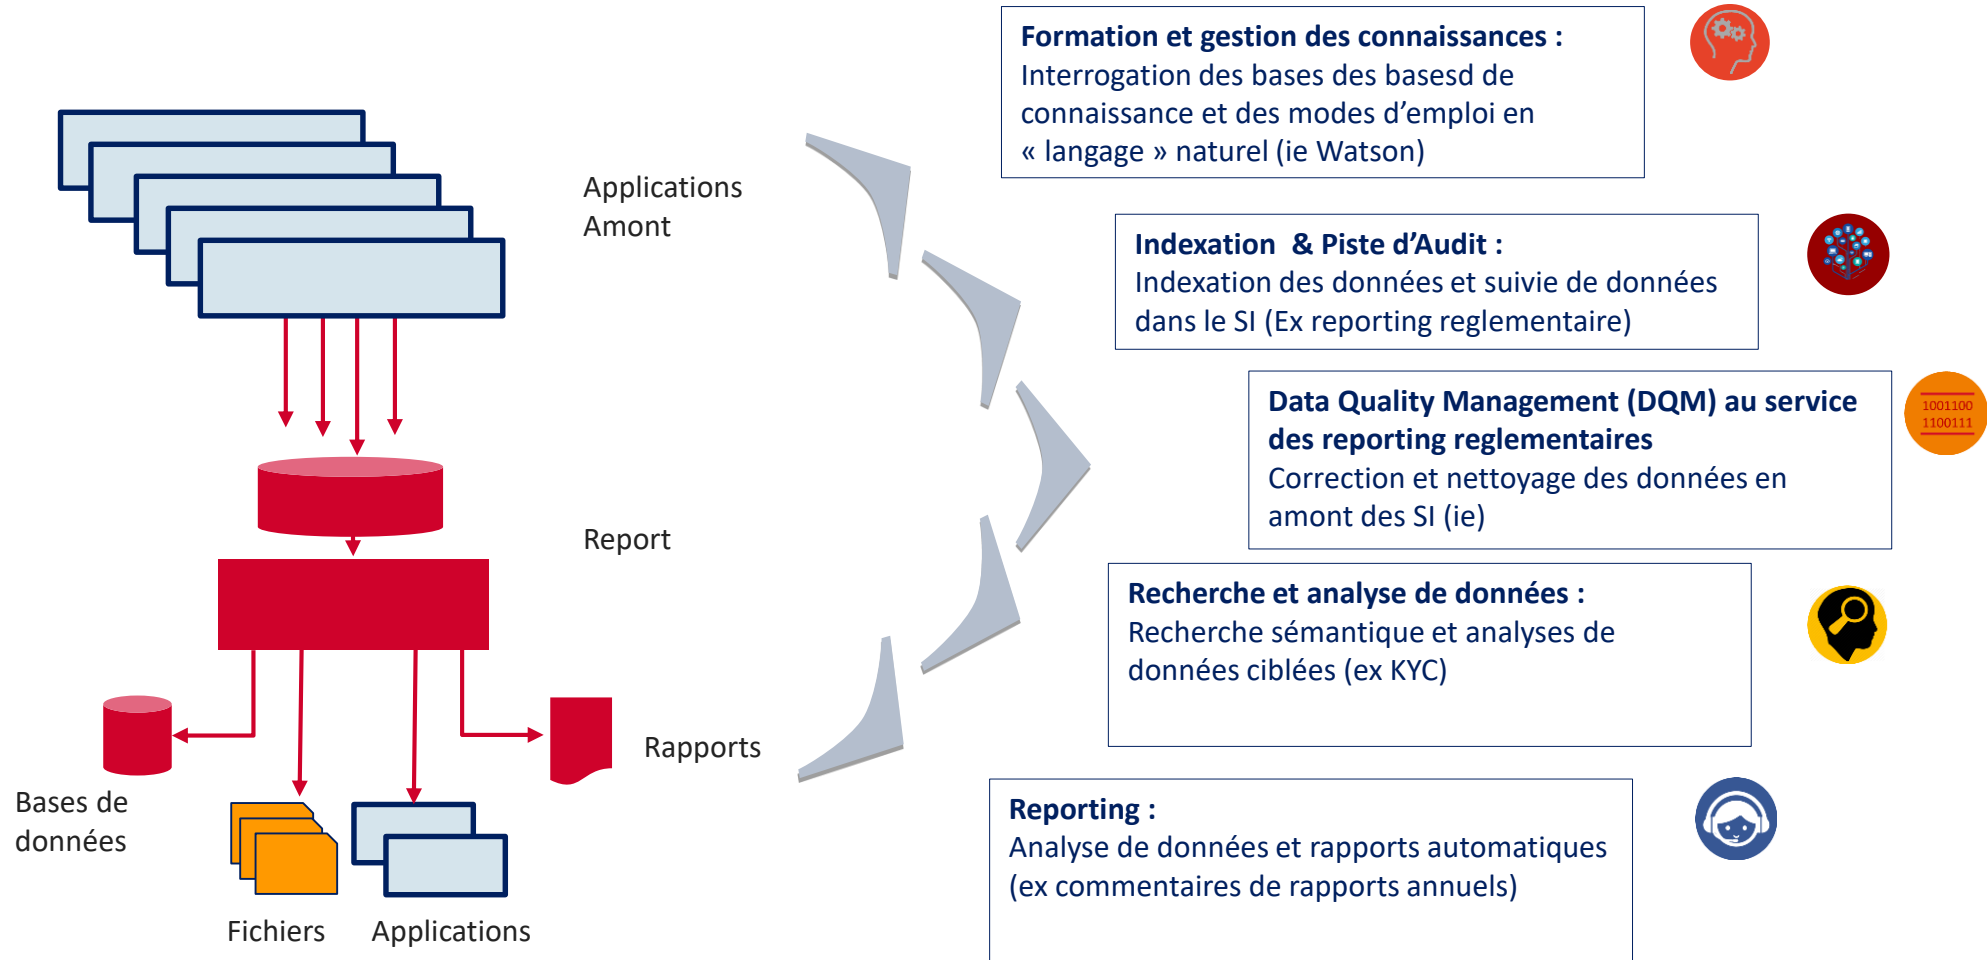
Applications Amont

Report

Rapports

Bases de données

Fichiers

Applications

**Formation et gestion des connaissances :**
Interrogation des bases des basesd de connaissance et des modes d'emploi en « langage » naturel (ie Watson)

**Indexation & Piste d'Audit :**
Indexation des données et suivie de données dans le SI (Ex reporting reglementaire)

**Data Quality Management (DQM) au service des reporting reglementaires**
Correction et nettoyage des données en amont des SI (ie)

1001100
1100111

**Recherche et analyse de données :**
Recherche sémantique et analyses de données ciblées (ex KYC)

**Reporting :**
Analyse de données et rapports automatiques (ex commentaires de rapports annuels)